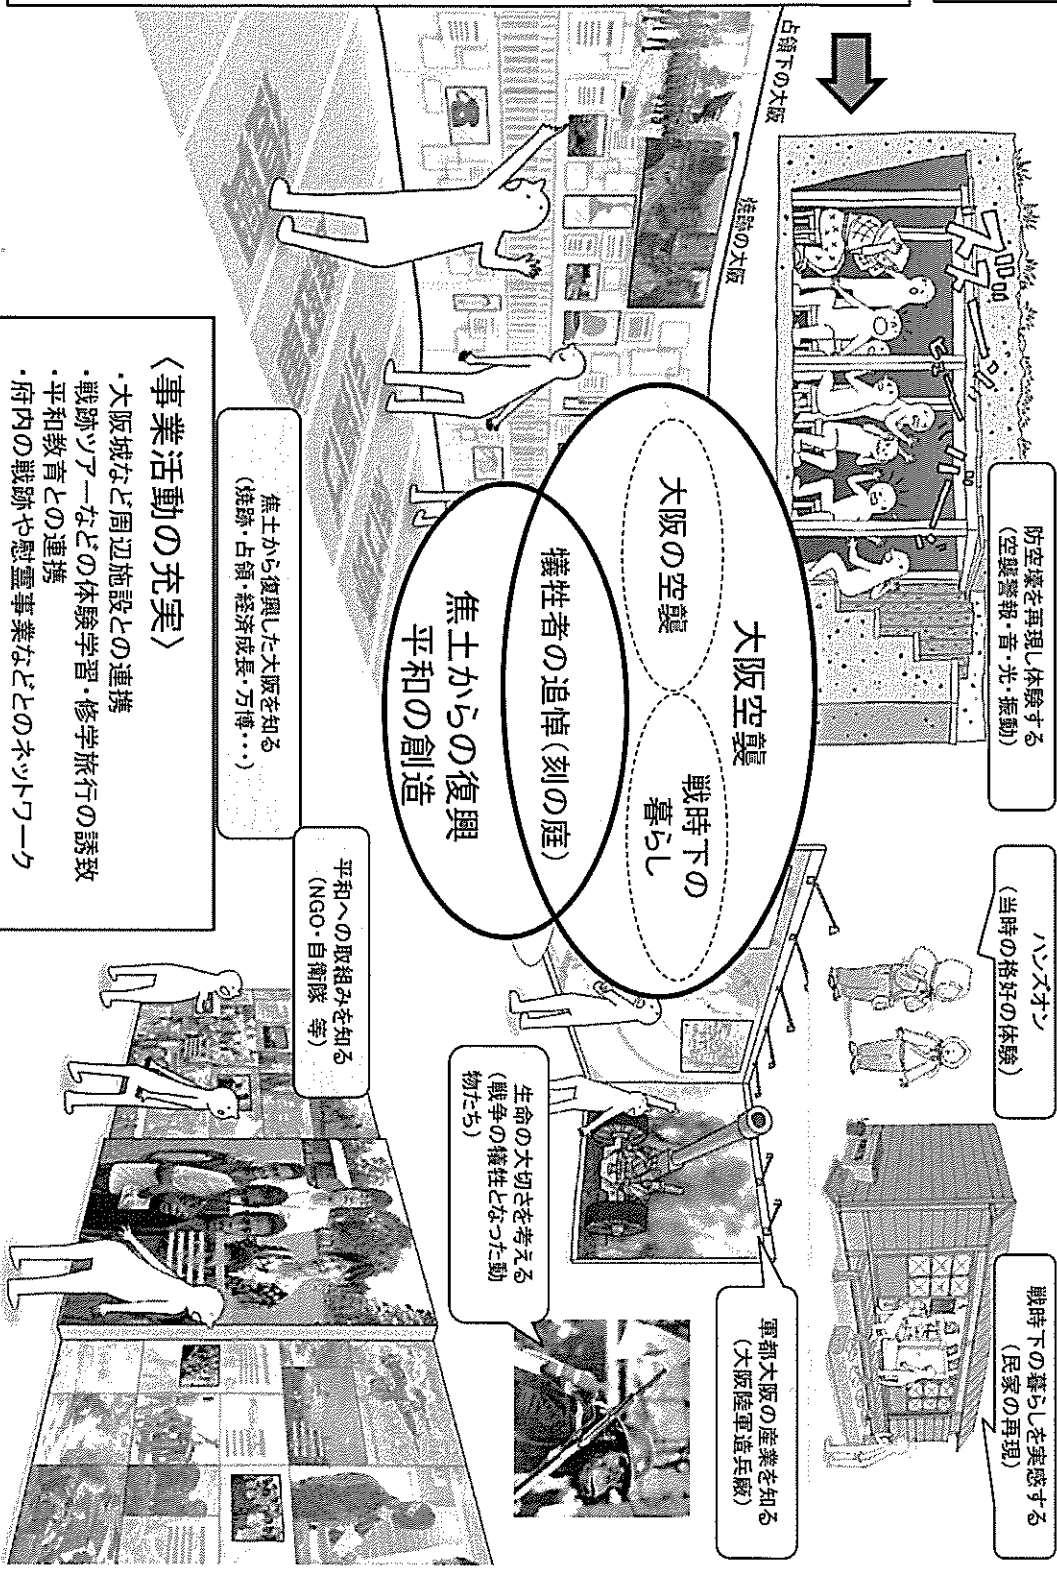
占領下の大阪

焼跡の大阪

防空壕を再現し体験する
(空襲警報・音・光・振動)

ズドーン ヒューン ドドーン

大阪空襲

大阪の空襲

戦時下の暮らし

犠牲者の追悼(刻の庭)

焦土からの復興
平和の創造

ハンズオン
(当時の格好の体験)

戦時下の暮らしを実感する
(民家の再現)

軍都大阪の産業を知る
(大阪陸軍造兵廠)

生命の大切さを考える
(戦争の犠牲となった動物たち)

平和への取組みを知る
(NGO・自衛隊 等)

焦土から復興した大阪を知る
(焼跡・占領・経済成長・万博・・・)

〈事業活動の充実〉
・大阪城など周辺施設との連携
・戦跡ツアーなどの体験学習・修学旅行の誘致
・平和教育との連携
・府内の戦跡や慰霊事業などとのネットワーク